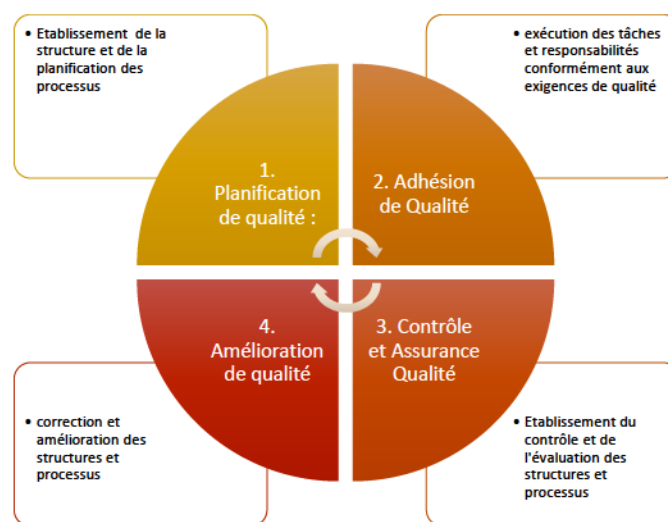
• Etablissement de la structure et de la planification des processus

• exécution des tâches et responsabilités conformément aux exigences de qualité

1. Planification de qualité :

2. Adhésion de Qualité

4. Amélioration de qualité

3. Contrôle et Assurance Qualité

• correction et amélioration des structures et processus

• Etablissement du contrôle et de l'évaluation des structures et processus